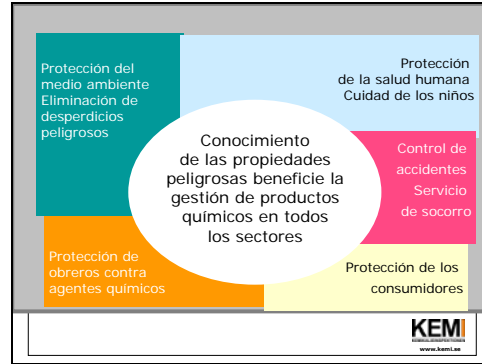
Protección del medio ambiente
Eliminación de desperdicios peligrosos

Protección de la salud humana
Cuidad de los niños

Conocimiento de las propiedades peligrosas beneficie la gestión de productos químicos en todos los sectores

Control de accidentes
Servicio de socorro

Protección de obreros contra agentes químicos

Protección de los consumidores

KEMI
www.kemi.se